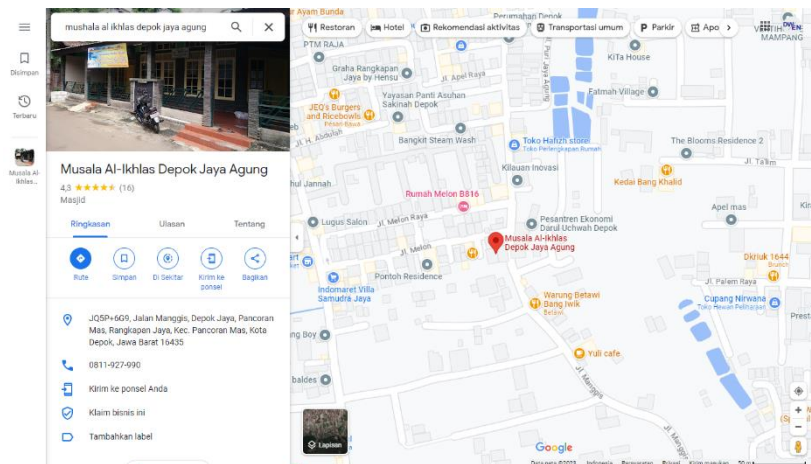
mushala al ikhlas depok jaya agung

Disimpan

Terbaru

Musala Al-Ikhlas...

Musala Al-Ikhlas Depok Jaya Agung

4,3 ★★★★★ (16)

Masjid

Ringkasan

Ulasan

Tentang

Rute

Simpan

Di Sekitar

Kirim ke ponsel

Bagikan

JQ5P+6G9, Jalan Manggis, Depok Jaya, Pancoran Mas, Rangkapan Jaya, Kec. Pancoran Mas, Kota Depok, Jawa Barat 16435

0811-927-990

Kirim ke ponsel Anda

Klaim bisnis ini

Tambahkan label

Restoran

Hotel

Rekomendasi aktivitas

Transportasi umum

Parkir

Apo

Ayam Bunda

Perumahan Depok

PTM RAJA

Graha Rangkapan Jaya by Hensu

Jl. Apel Raya

KiTa House

Yayasan Panti Asuhan Sakinah Depok

Fatmah Village

JEQ's Burgers and Ricebowls

Jl. H. Abdullah

Bangkit Steam Wash

Toko Hafizh store

Toko Perlengkapan Rumah

The Blooms Residence 2

Jl. Ta'lim

hul Jannah

Kiluuan Inovasi

Kedai Bang Khalid

Rumah Melon B816

Lugus Salon

Jl. Melon Raya

Pesantren Ekonomi Darul Uchwah Depok

Apel mas

Musala Al-Ikhlas Depok Jaya Agung

Jl. Melon

Pontoh Residence

Dkriuk 1644

Jl. Palem Raya

Indomaret Villa Samudra Jaya

Warung Betawi Bang Iwik

Cupang Nirwana

Toko Hewan Peliharaan

Boy

Yulli cafe

baldes

Jl. Manggis

Lapisan

Google

VETERAN MAMPANG